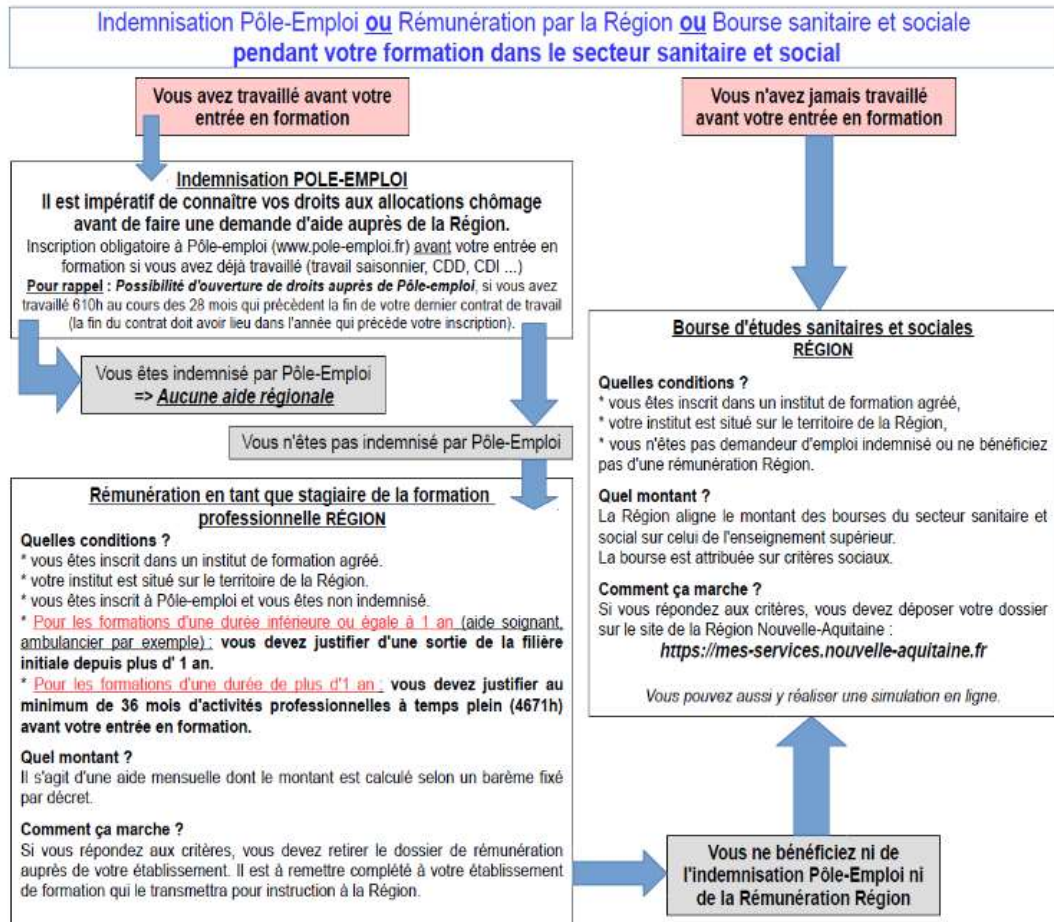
Indemnisation Pôle-Emploi **ou** Rémunération par la Région **ou** Bourse sanitaire et sociale
pendant votre formation dans le secteur sanitaire et social

Vous avez travaillé avant votre entrée en formation

Vous n'avez jamais travaillé avant votre entrée en formation

Indemnisation POLE-EMPLOI
Il est impératif de connaître vos droits aux allocations chômage avant de faire une demande d'aide auprès de la Région.
Inscription obligatoire à Pôle-emploi (www.pole-emploi.fr) avant votre entrée en formation si vous avez déjà travaillé (travail saisonnier, CDD, CDI ...)
Pour rappel : Possibilité d'ouverture de droits auprès de Pôle-emploi, si vous avez travaillé 610h au cours des 28 mois qui précèdent la fin de votre dernier contrat de travail (la fin du contrat doit avoir lieu dans l'année qui précède votre inscription).

Vous êtes indemnisé par Pôle-Emploi
=> Aucune aide régionale

Vous n'êtes pas indemnisé par Pôle-Emploi

Rémunération en tant que stagiaire de la formation professionnelle RÉGION

Quelles conditions ?
* vous êtes inscrit dans un institut de formation agréé.
* votre institut est situé sur le territoire de la Région.
* vous êtes inscrit à Pôle-emploi et vous êtes non indemnisé.
* Pour les formations d'une durée inférieure ou égale à 1 an (aide soignant, ambulancier par exemple) : vous devez justifier d'une sortie de la filière initiale depuis plus d' 1 an.
* Pour les formations d'une durée de plus d'1 an : vous devez justifier au minimum de 36 mois d'activités professionnelles à temps plein (4671h) avant votre entrée en formation.

Quel montant ?
Il s'agit d'une aide mensuelle dont le montant est calculé selon un barème fixé par décret.

Comment ça marche ?
Si vous répondez aux critères, vous devez retirer le dossier de rémunération auprès de votre établissement. Il est à remettre complété à votre établissement de formation qui le transmettra pour instruction à la Région.

Bourse d'études sanitaires et sociales
RÉGION

Quelles conditions ?
* vous êtes inscrit dans un institut de formation agréé,
* votre institut est situé sur le territoire de la Région,
* vous n'êtes pas demandeur d'emploi indemnisé ou ne bénéficiez pas d'une rémunération Région.

Quel montant ?
La Région aligne le montant des bourses du secteur sanitaire et social sur celui de l'enseignement supérieur.
La bourse est attribuée sur critères sociaux.

Comment ça marche ?
Si vous répondez aux critères, vous devez déposer votre dossier sur le site de la Région Nouvelle-Aquitaine :
https://mes-services.nouvelle-aquitaine.fr

Vous pouvez aussi y réaliser une simulation en ligne.

Vous ne bénéficiez ni de l'indemnisation Pôle-Emploi ni de la Rémunération Région